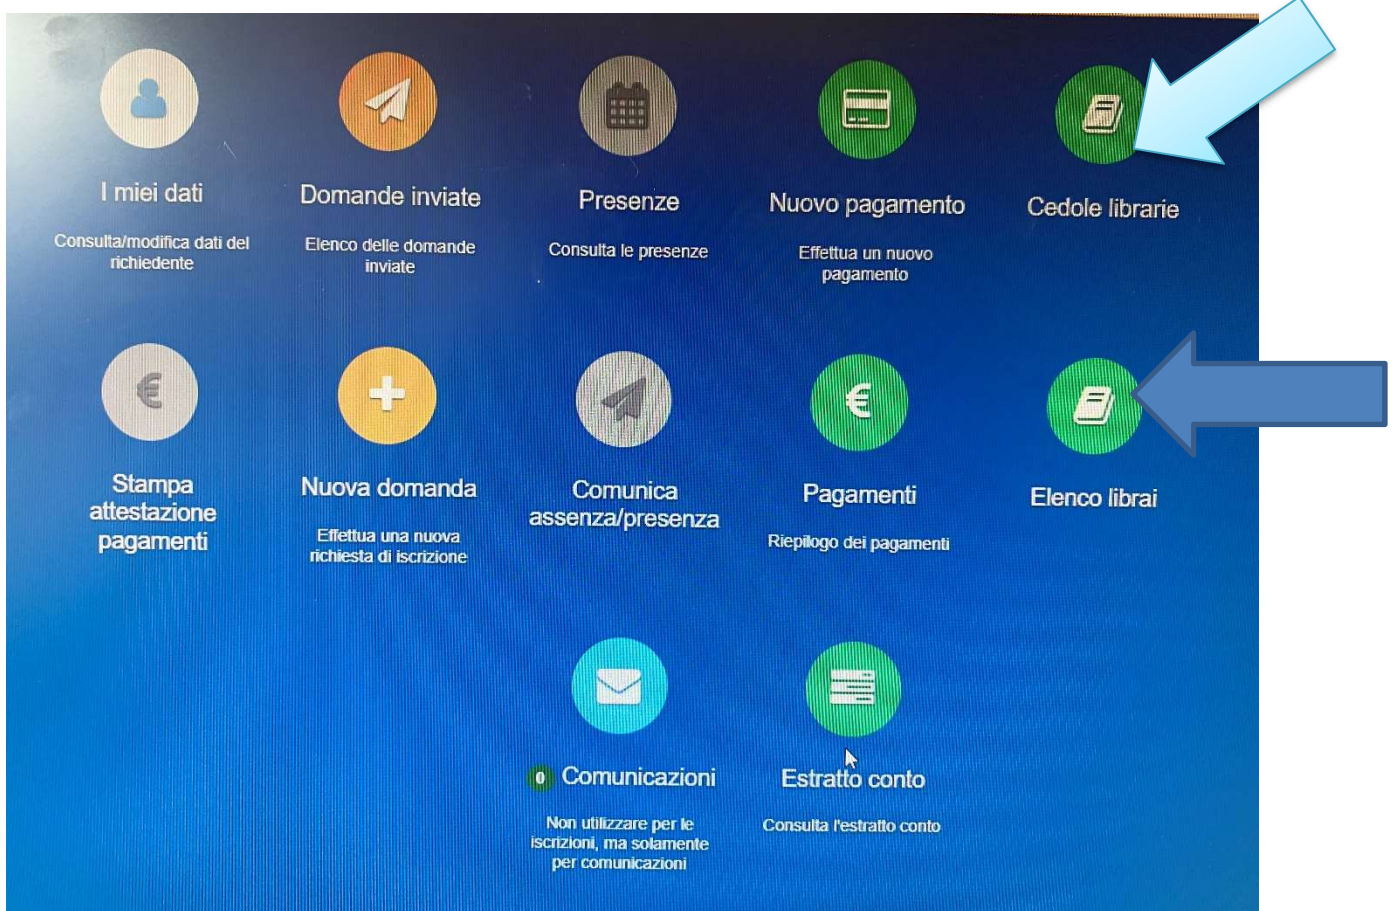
I miei dati

Consulta/modifica dati del richiedente

Domande inviate

Elenco delle domande inviate

Presenze

Consulta le presenze

Nuovo pagamento

Effettua un nuovo pagamento

Cedole librarie

Stampa attestazione pagamenti

Nuova domanda

Effettua una nuova richiesta di iscrizione

Comunica assenza/presenza

Pagamenti

Riepilogo dei pagamenti

Elenco librai

0 Comunicazioni

Non utilizzare per le iscrizioni, ma solamente per comunicazioni

Estratto conto

Consulta l'estratto conto